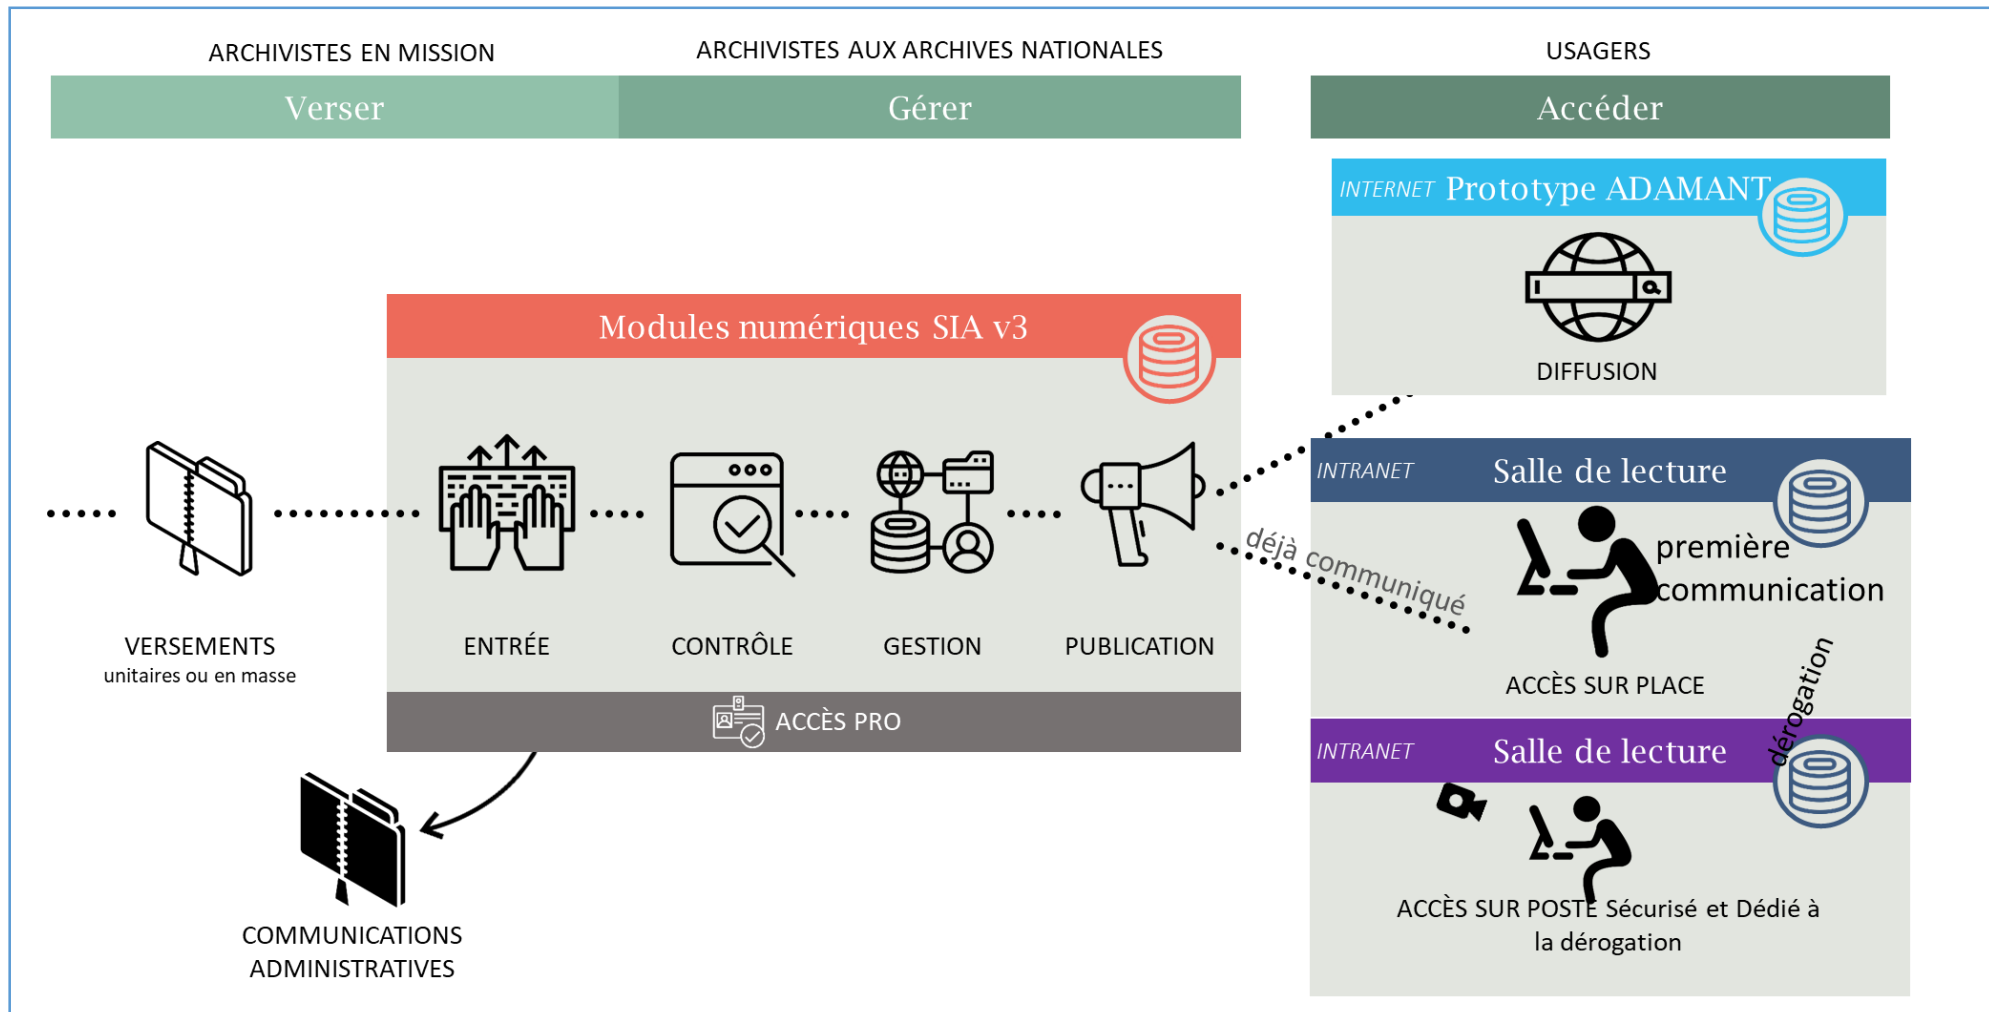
ARCHIVISTES EN MISSION

ARCHIVISTES AUX ARCHIVES NATIONALES

USAGERS

Verser

Gérer

Accéder

INTERNET Prototype ADAMANT

DIFFUSION

Modules numériques SIA v3

VERSEMENTS
unitaires ou en masse

ENTRÉE

CONTRÔLE

GESTION

PUBLICATION

ACCÈS PRO

INTRANET Salle de lecture

déjà communiqué

première communication

ACCÈS SUR PLACE

dérogation

INTRANET Salle de lecture

ACCÈS SUR POSTE Sécurisé et Dédié à la dérogation

COMMUNICATIONS ADMINISTRATIVES